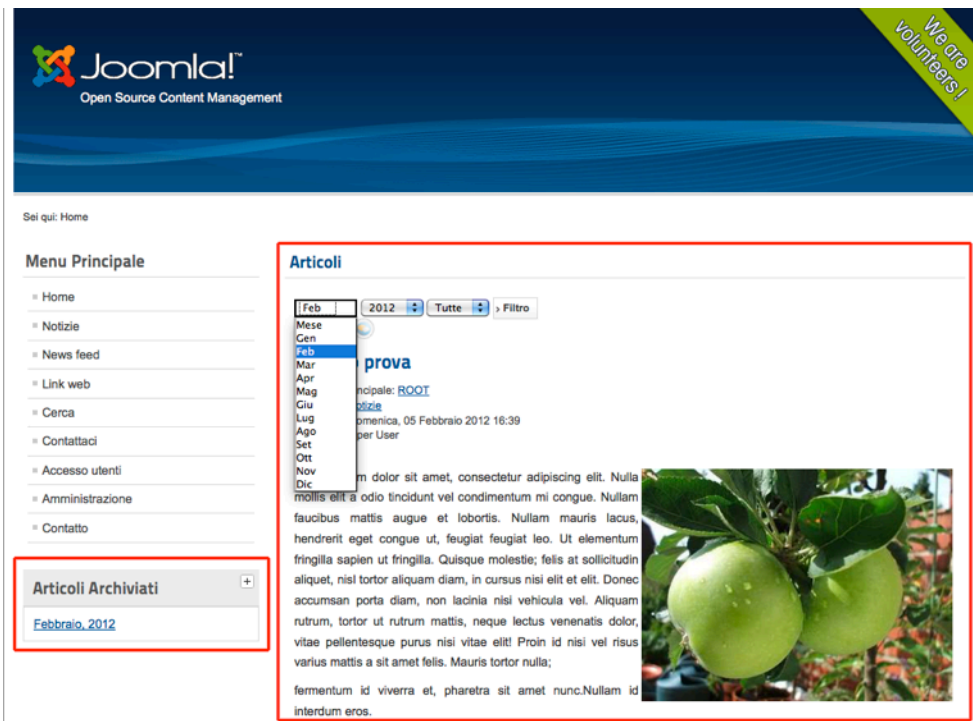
Joomla!™
Open Source Content Management

We are volunteers !

Sei qui: Home

Menu Principale

Home
Notizie
News feed
Link web
Cerca
Contattaci
Accesso utenti
Amministrazione
Contatto

Articoli Archiviati

Febbraio, 2012

Articoli

Feb
2012
Tutte
Filtro

Mese
Gen
Feb
Mar
Apr
Mag
Giu
Lug
Ago
Set
Ott
Nov
Dic

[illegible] prova

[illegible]ncipale: ROOT
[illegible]otizie
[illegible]omenica, 05 Febbraio 2012 16:39
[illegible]per User

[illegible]m dolor sit amet, consectetur adipiscing elit. Nulla mollis elit a odio tincidunt vel condimentum mi congue. Nullam faucibus mattis augue et lobortis. Nullam mauris lacus, hendrerit eget congue ut, feugiat feugiat leo. Ut elementum fringilla sapien ut fringilla. Quisque molestie; felis at sollicitudin aliquet, nisl tortor aliquam diam, in cursus nisi elit et elit. Donec accumsan porta diam, non lacinia nisi vehicula vel. Aliquam rutrum, tortor ut rutrum mattis, neque lectus venenatis dolor, vitae pellentesque purus nisi vitae elit! Proin id nisi vel risus varius mattis a sit amet felis. Mauris tortor nulla;

fermentum id viverra et, pharetra sit amet nunc.Nullam id interdum eros.